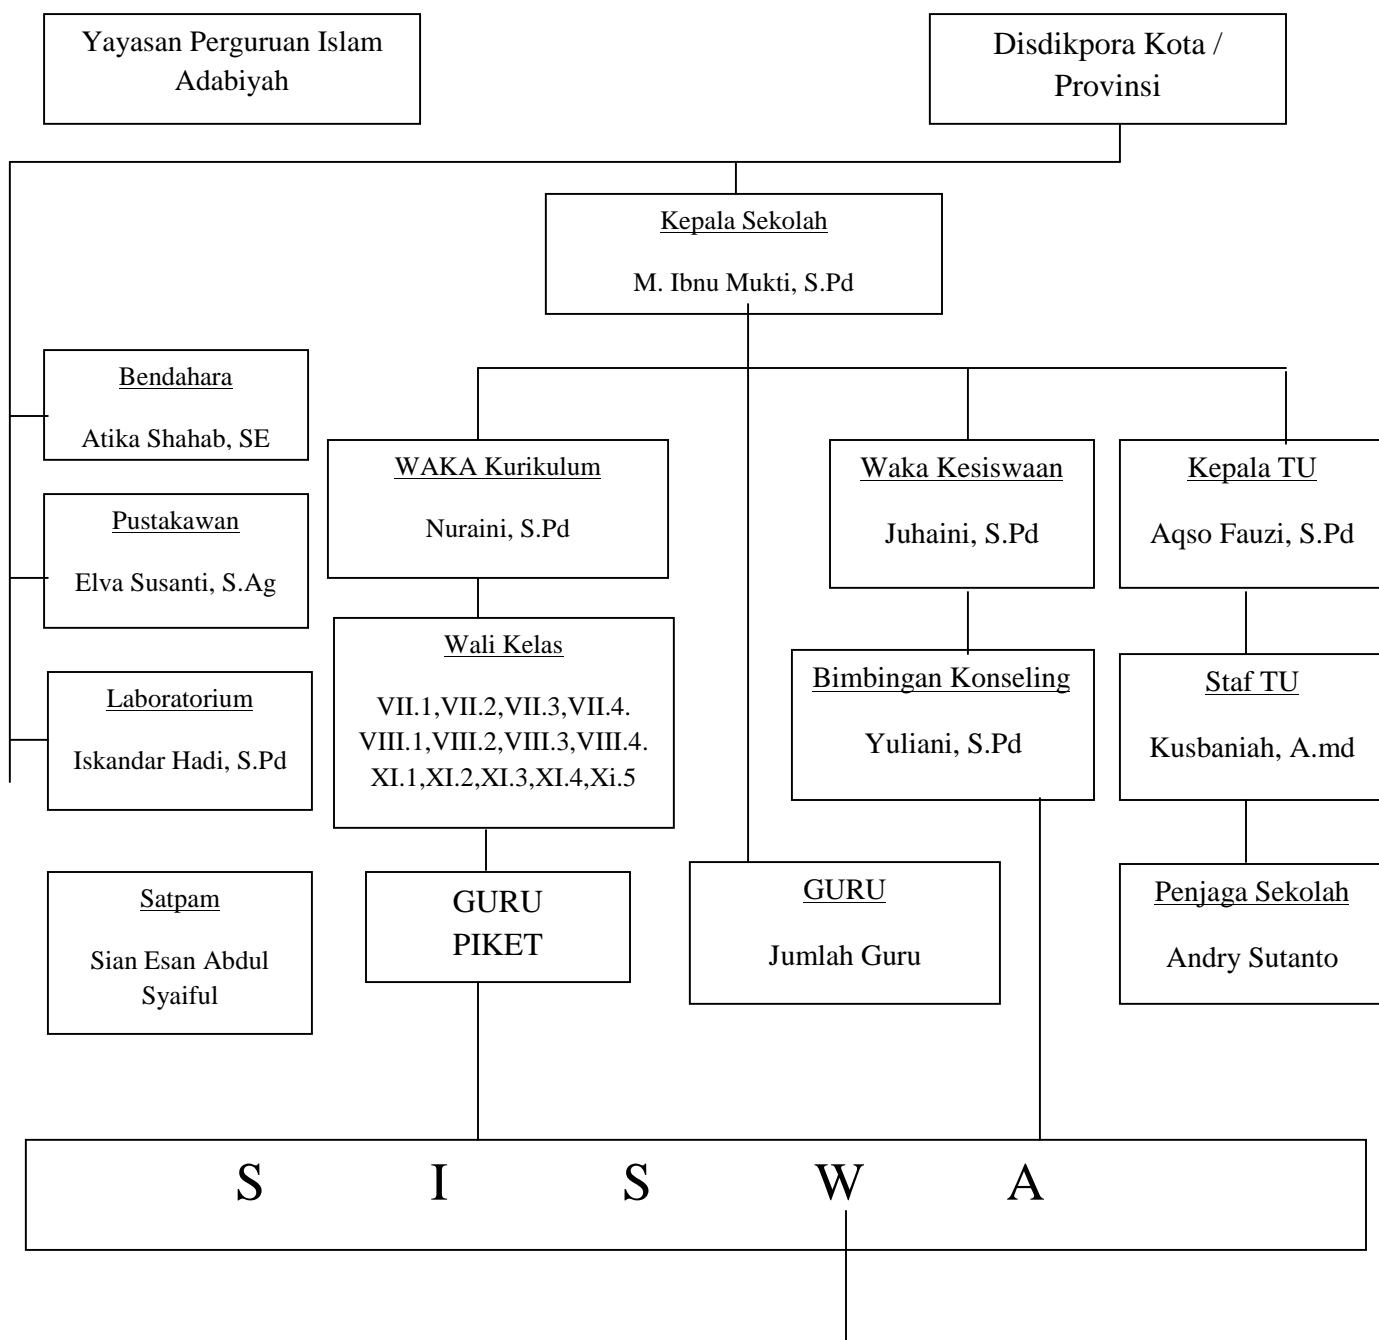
Yayasan Perguruan Islam Adabiyah

Disdikpora Kota / Provinsi

Kepala Sekolah

M. Ibnu Mukti, S.Pd

Bendahara

Atika Shahab, SE

Pustakawan

Elva Susanti, S.Ag

Laboratorium

Iskandar Hadi, S.Pd

Satpam

Sian Esan Abdul Syaiful

WAKA Kurikulum

Nuraini, S.Pd

Wali Kelas

VII.1,VII.2,VII.3,VII.4. VIII.1,VIII.2,VIII.3,VIII.4. XI.1,XI.2,XI.3,XI.4,Xi.5

GURU PIKET

GURU

Jumlah Guru

Waka Kesiswaan

Juhaini, S.Pd

Bimbingan Konseling

Yuliani, S.Pd

Kepala TU

Aqso Fauzi, S.Pd

Staf TU

Kusbaniah, A.md

Penjaga Sekolah

Andry Sutanto

S I S W A